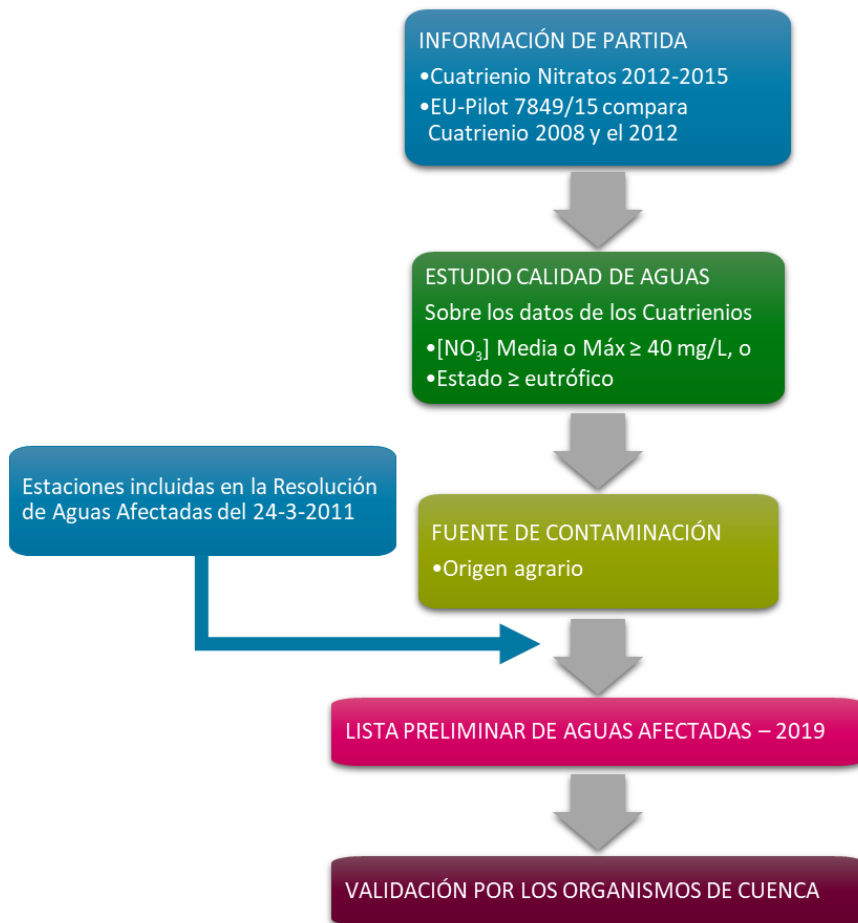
INFORMACIÓN DE PARTIDA
•Cuatrienio Nitratos 2012-2015
•EU-Pilot 7849/15 compara Cuatrienio 2008 y el 2012

ESTUDIO CALIDAD DE AGUAS
Sobre los datos de los Cuatrienios
•[$NO_3$] Media o Máx ≥ 40 mg/L, o
•Estado ≥ eutrófico

Estaciones incluidas en la Resolución de Aguas Afectadas del 24-3-2011

FUENTE DE CONTAMINACIÓN
•Origen agrario

LISTA PRELIMINAR DE AGUAS AFECTADAS – 2019

VALIDACIÓN POR LOS ORGANISMOS DE CUENCA